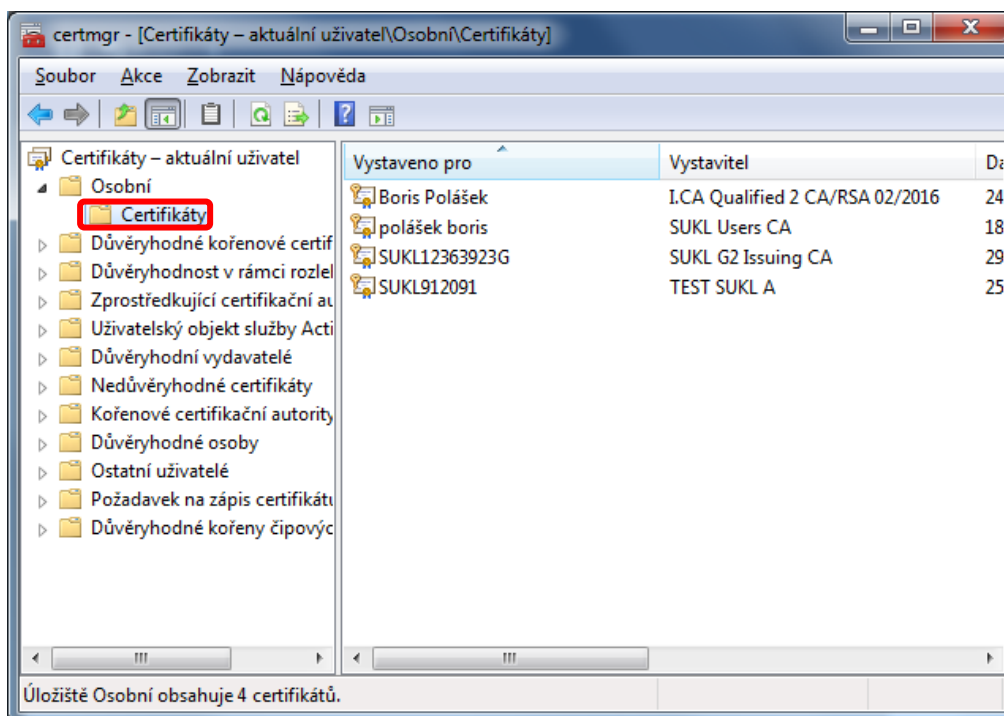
certmgr - [Certifikáty – aktuální uživatel\Osobní\Certifikáty]

Soubor Akce Zobrazit Nápověda

Certifikáty – aktuální uživatel
Osobní
Certifikáty
Důvěryhodné kořenové certif
Důvěryhodnost v rámci rozlel
Zprostředkující certifikační au
Uživatelský objekt služby Acti
Důvěryhodní vydavatelé
Nedůvěryhodné certifikáty
Kořenové certifikační autority
Důvěryhodné osoby
Ostatní uživatelé
Požadavek na zápis certifikátu
Důvěryhodné kořeny čipovýc

| Vystaveno pro | Vystavitel | Da |
|---|---|---|
| Boris Polášek | I.CA Qualified 2 CA/RSA 02/2016 | 24 |
| polášek boris | SUKL Users CA | 18 |
| SUKL12363923G | SUKL G2 Issuing CA | 29 |
| SUKL912091 | TEST SUKL A | 25 |

Úložiště Osobní obsahuje 4 certifikátů.